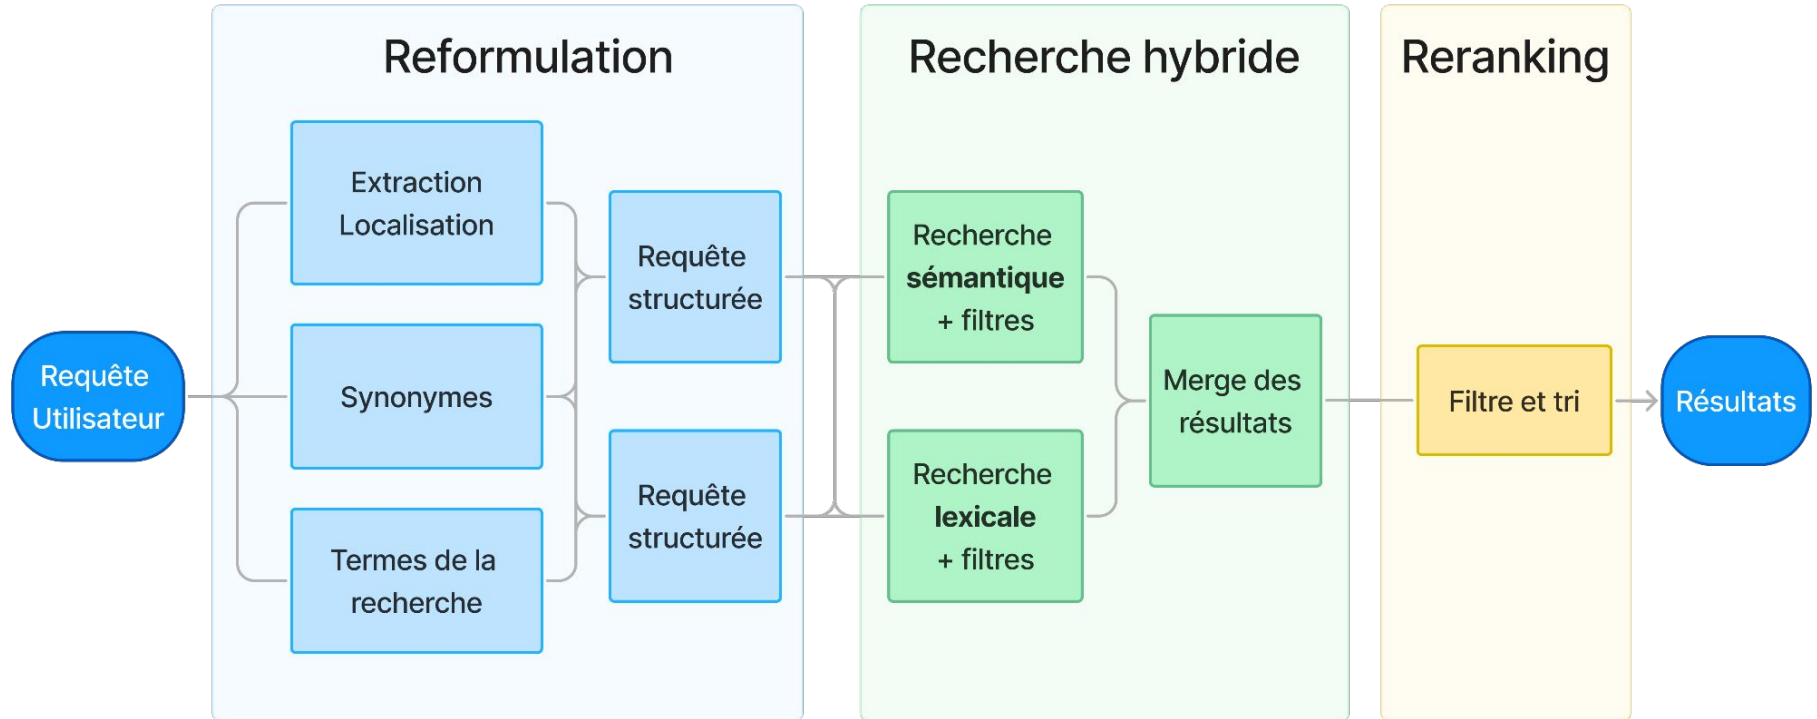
Reformulation

Recherche hybride

Reranking

Requête Utilisateur

Extraction Localisation

Synonymes

Termes de la recherche

Requête structurée

Requête structurée

Recherche **sémantique** + filtres

Recherche **lexicale** + filtres

Merge des résultats

Filtre et tri

Résultats